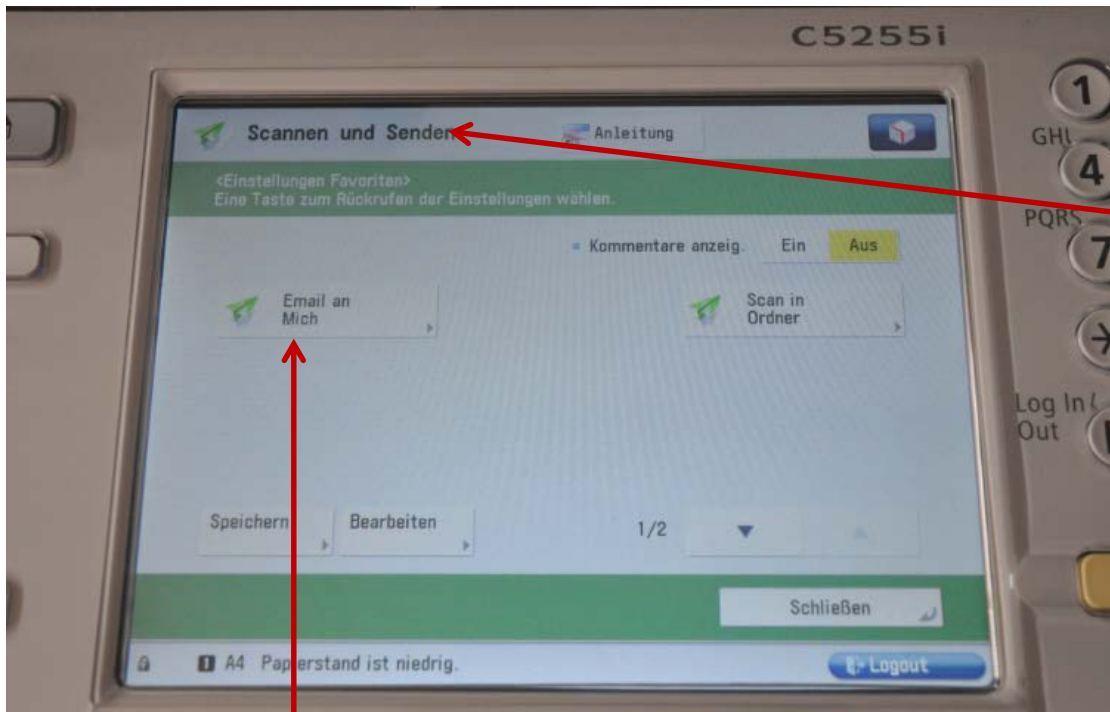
C5255i

Scannen und Senden

Anleitung

<Einstellungen Favoriten>
Eine Taste zum Rückrufen der Einstellungen wählen.

Kommentare anzeig. Ein Aus

Email an Mich

Scan in Ordner

Speichern

Bearbeiten

1/2

Schließen

A4 Papierstand ist niedrig.

Logout

1

GHI

4

PQRS

7

Log In/
Out